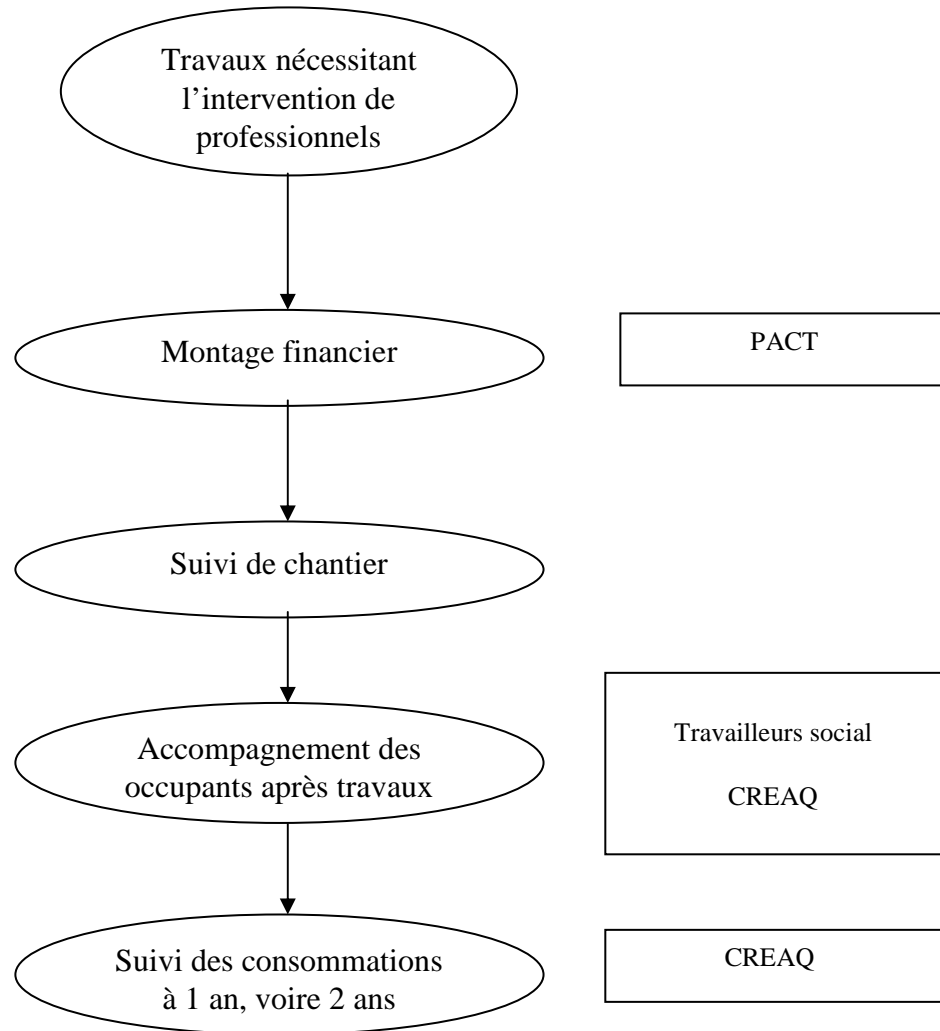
Travaux nécessitant l'intervention de professionnels

Montage financier

PACT

Suivi de chantier

Accompagnement des occupants après travaux

Travailleurs social

CREAQ

Suivi des consommations à 1 an, voire 2 ans

CREAQ